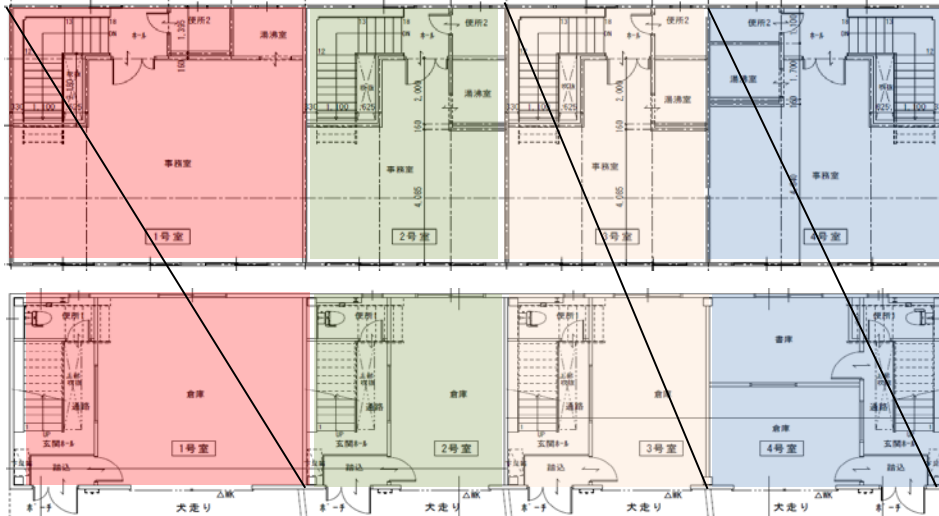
便所2
湯沸室
ホール
事務室
1号室
2,000
湯沸室
事務室
4,085
2号室
便所2
湯沸室
事務室
3号室
便所2
湯沸室
事務室
4号室
便所1
倉庫
通路
玄関ホール
踏込
1号室
便所1
倉庫
通路
玄関ホール
踏込
2号室
大走り
便所1
倉庫
通路
玄関ホール
踏込
3号室
大走り
書庫
便所1
倉庫
通路
玄関ホール
踏込
4号室
大走り
ポーチ